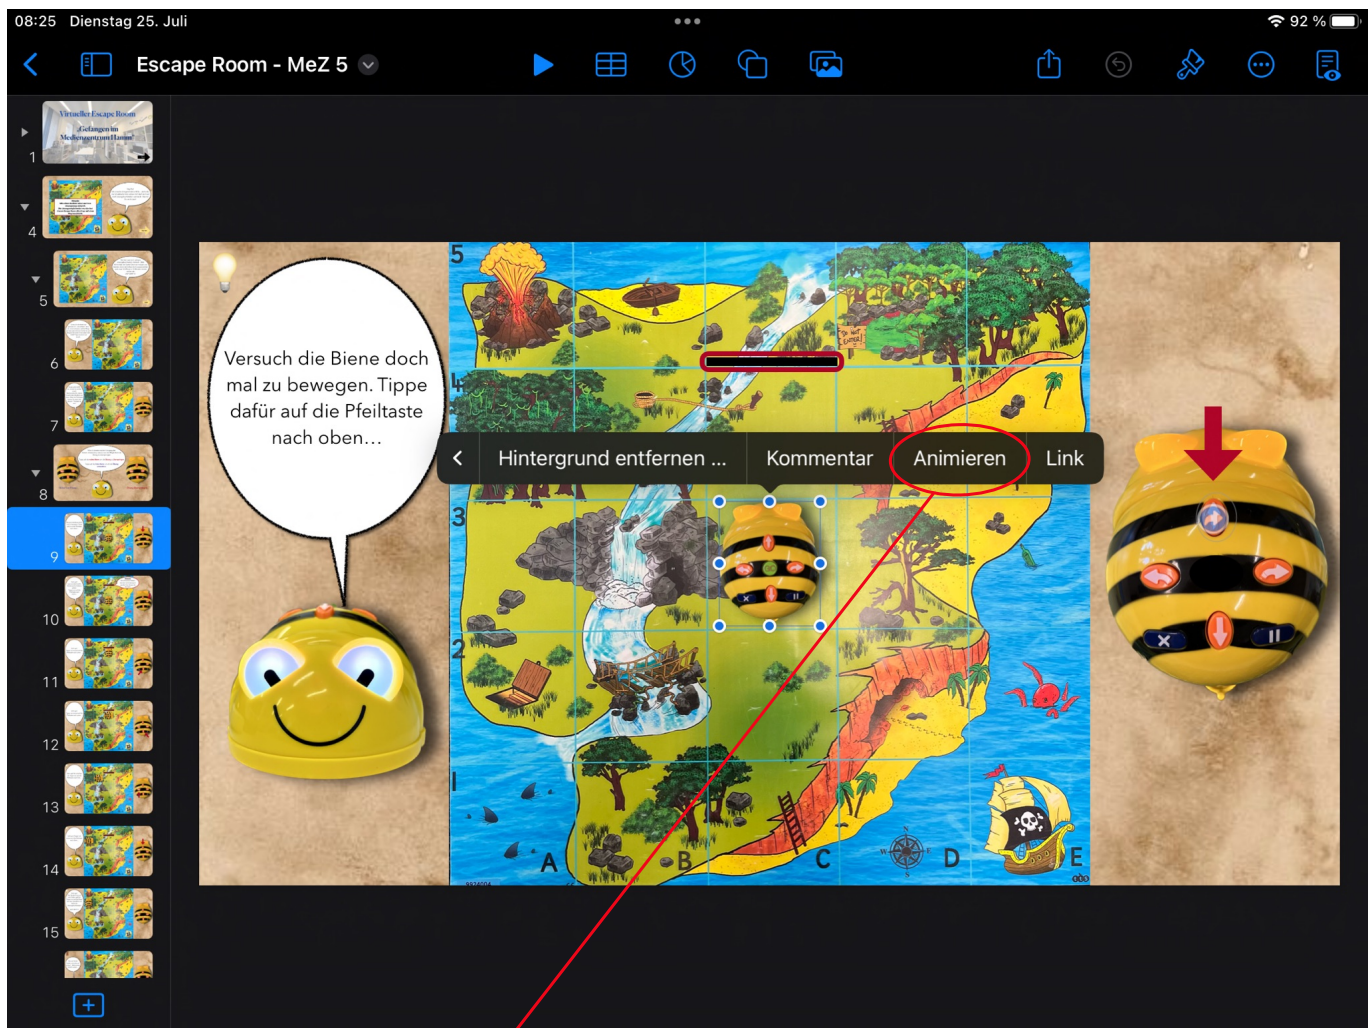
08:25 Dienstag 25. Juli

92 %

Escape Room - MeZ 5

Virtueller Escape Room
Gefangen im Medienzentrum Hamm?

1
4
5
6
7
8
9
10
11
12
13
14
15

Versuch die Biene doch mal zu bewegen. Tippe dafür auf die Pfeiltaste nach oben...

5
4
3
2
1
A
B
C
D
E

Hintergrund entfernen ... Kommentar Animieren Link